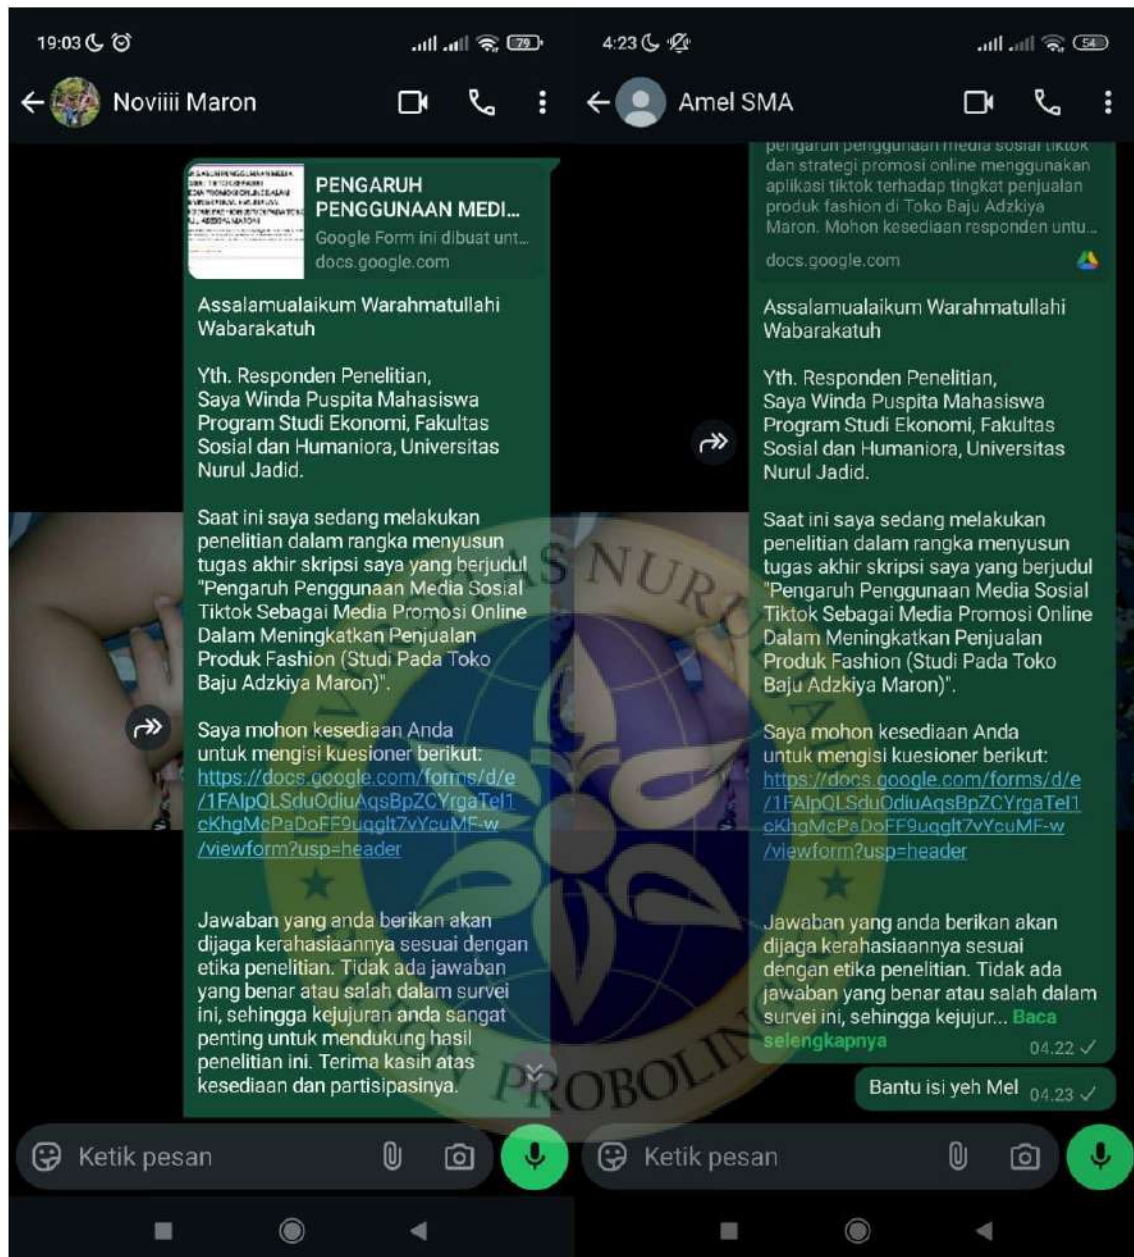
19:03

Noviiii Maron

PENGARUH PENGGUNAAN MEDI...
Google Form ini dibuat unt...
docs.google.com

Assalamualaikum Warahmatullahi Wabarakatuh

Yth. Responden Penelitian,
Saya Winda Puspita Mahasiswa Program Studi Ekonomi, Fakultas Sosial dan Humaniora, Universitas Nurul Jadid.

Saat ini saya sedang melakukan penelitian dalam rangka menyusun tugas akhir skripsi saya yang berjudul "Pengaruh Penggunaan Media Sosial Tiktok Sebagai Media Promosi Online Dalam Meningkatkan Penjualan Produk Fashion (Studi Pada Toko Baju Adzkiya Maron)".

Saya mohon kesediaan Anda untuk mengisi kuesioner berikut:
https://docs.google.com/forms/d/e/1FAIpQLSduOdiuAqsBpZCYrgaTel1cKhgMcPaDoFF9uqglt7vYcuMF-w/viewform?usp=header

Jawaban yang anda berikan akan dijaga kerahasiaannya sesuai dengan etika penelitian. Tidak ada jawaban yang benar atau salah dalam survei ini, sehingga kejujuran anda sangat penting untuk mendukung hasil penelitian ini. Terima kasih atas kesediaan dan partisipasinya.

Ketik pesan

4:23

Amel SMA

pengaruh penggunaan media sosial tiktok dan strategi promosi online menggunakan aplikasi tiktok terhadap tingkat penjualan produk fashion di Toko Baju Adzkiya Maron. Mohon kesediaan responden untu...
docs.google.com

Assalamualaikum Warahmatullahi Wabarakatuh

Yth. Responden Penelitian,
Saya Winda Puspita Mahasiswa Program Studi Ekonomi, Fakultas Sosial dan Humaniora, Universitas Nurul Jadid.

Saat ini saya sedang melakukan penelitian dalam rangka menyusun tugas akhir skripsi saya yang berjudul "Pengaruh Penggunaan Media Sosial Tiktok Sebagai Media Promosi Online Dalam Meningkatkan Penjualan Produk Fashion (Studi Pada Toko Baju Adzkiya Maron)".

Saya mohon kesediaan Anda untuk mengisi kuesioner berikut:
https://docs.google.com/forms/d/e/1FAIpQLSduOdiuAqsBpZCYrgaTel1cKhgMcPaDoFF9uqglt7vYcuMF-w/viewform?usp=header

Jawaban yang anda berikan akan dijaga kerahasiaannya sesuai dengan etika penelitian. Tidak ada jawaban yang benar atau salah dalam survei ini, sehingga kejujur... Baca selengkapnya 04.22

Bantu isi yeh Mel 04.23

Ketik pesan